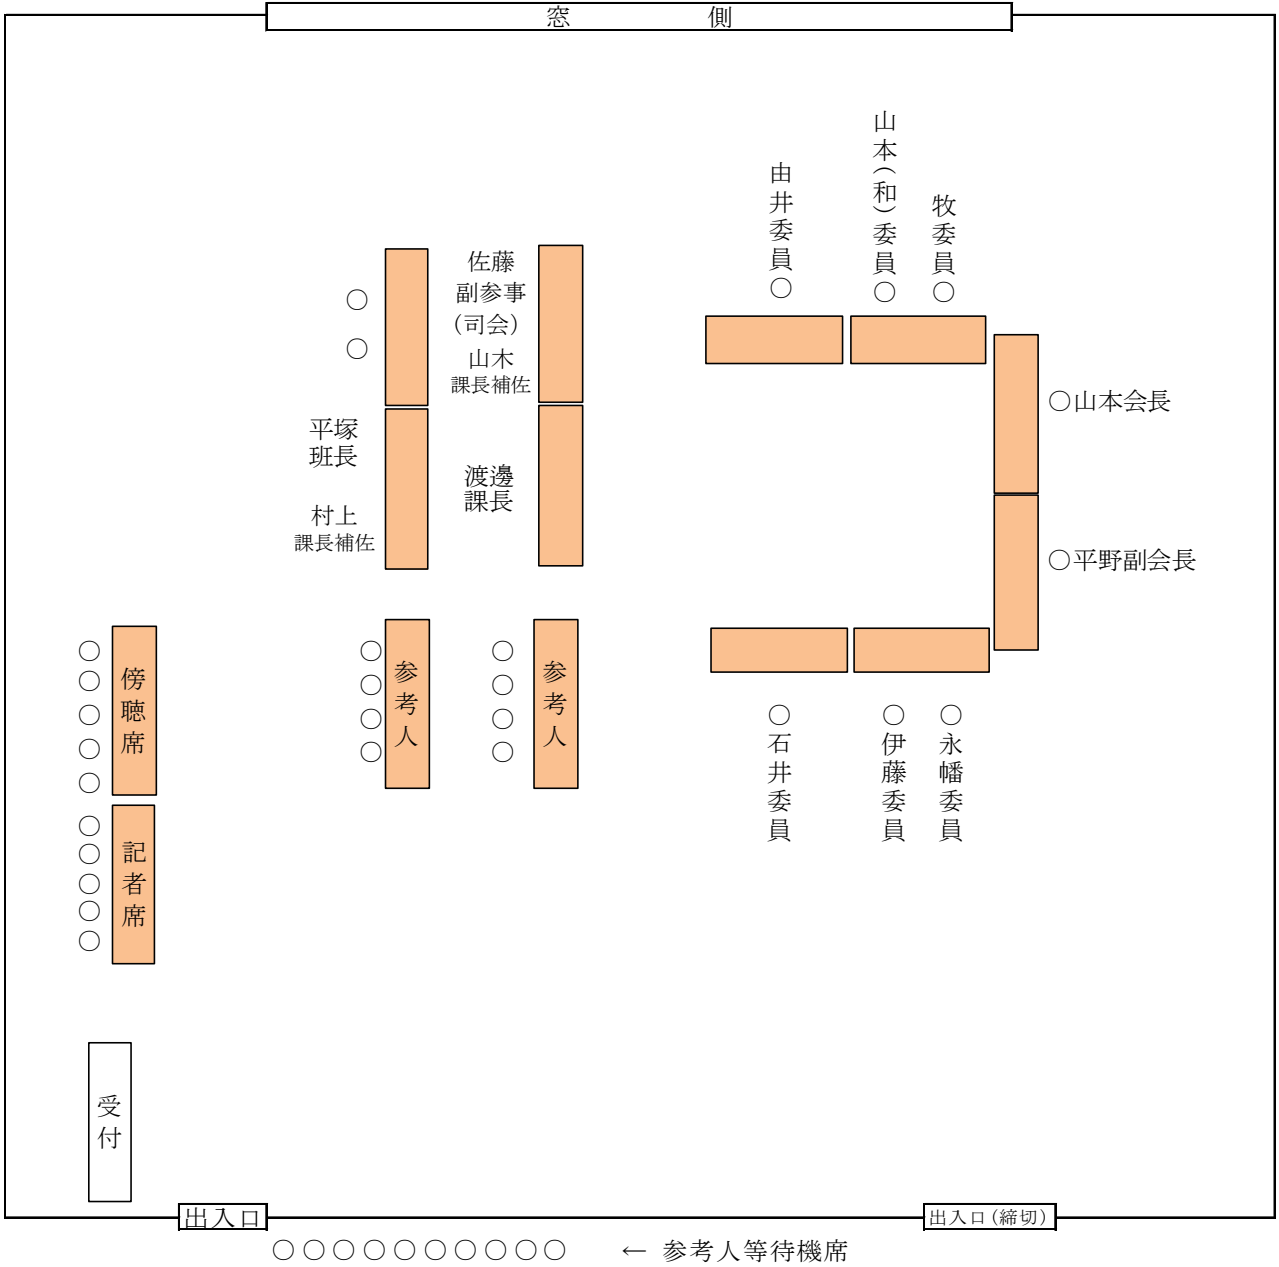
窓　　　　側

○
○

佐藤
副参事
(司会)
山木
課長補佐

平塚
班長

渡邊
課長

村上
課長補佐

由井委員○

山本(和)委員○

牧委員○

○山本会長

○平野副会長

○
○
○
○
○
傍聴席

○
○
○
○
○
記者席

○
○
○
○
参考人

○
○
○
○
参考人

○石井委員

○伊藤委員

○永幡委員

受付

出入口

出入口(締切)

○○○○○○○○○○　← 参考人等待機席